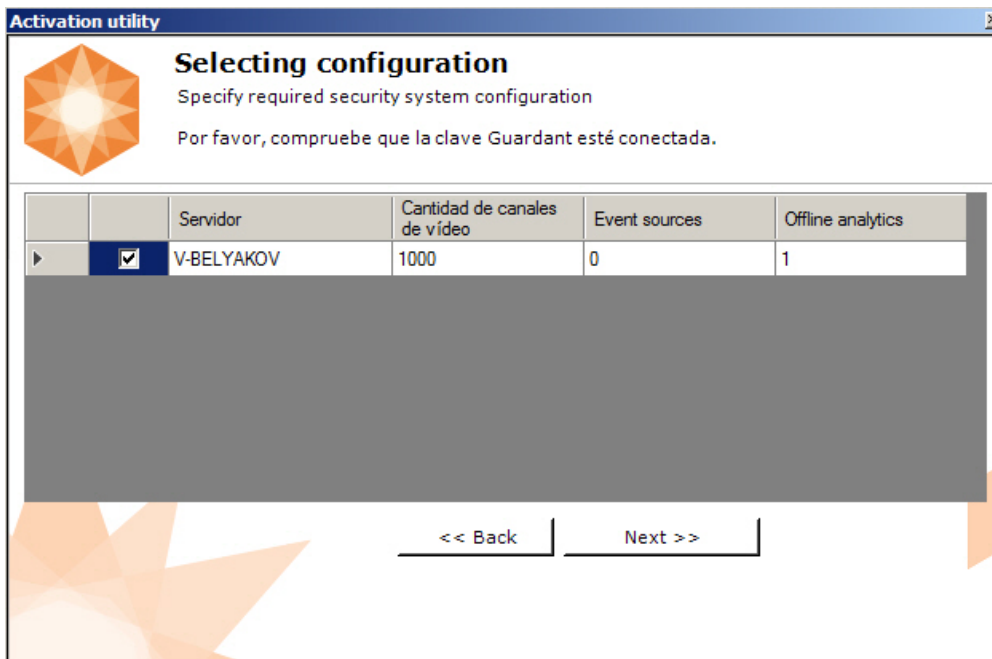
Activation utility

Selecting configuration
Specify required security system configuration

Por favor, compruebe que la clave Guardant esté conectada.

| | | Servidor | Cantidad de canales de vídeo | Event sources | Offline analytics |
|---|---|---|---|---|---|
| | ☑ | V-BELYAKOV | 1000 | 0 | 1 |

<< Back
Next >>